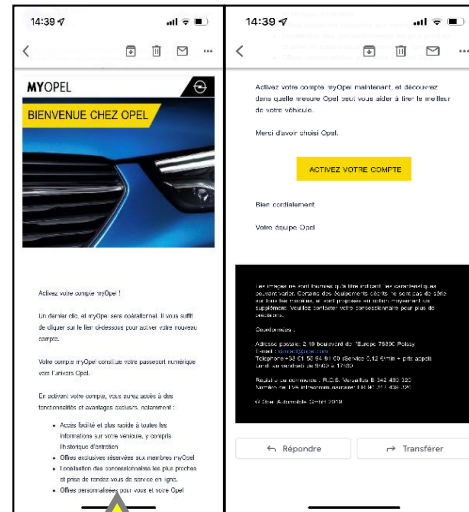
14:39

MYOPEL

BIENVENUE CHEZ OPEL

Activez votre compte myOpel !

Un dernier clic, et myOpel sera opérationnel. Il vous suffit de cliquer sur le lien ci-dessous pour activer votre nouveau compte.

Votre compte myOpel constitue votre passeport numérique vers l'univers Opel.

En activant votre compte, vous aurez accès à des fonctionnalités et avantages exclusifs, notamment :

- Accès facilité et plus rapide à toutes les informations sur votre véhicule, y compris l'historique d'entretien
- Offres exclusives réservées aux membres myOpel
- Localisation des concessionnaires les plus proches et prise de rendez-vous de service en ligne
- Offres personnalisées pour vous et votre Opel

14:39

Activez votre compte myOpel maintenant, et découvrez dans quelle mesure Opel peut vous aider à tirer le meilleur de votre véhicule.

Merci d'avoir choisi Opel.

ACTIVEZ VOTRE COMPTE

Bien cordialement

Votre équipe Opel

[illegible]

Coordonnées :

Adresse postale : 2-10 boulevard de l'Europe 78300 Poissy
E-mail : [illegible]
Téléphone : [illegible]
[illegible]

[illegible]

© Opel Automobile GmbH 2019

Répondre

Transférer